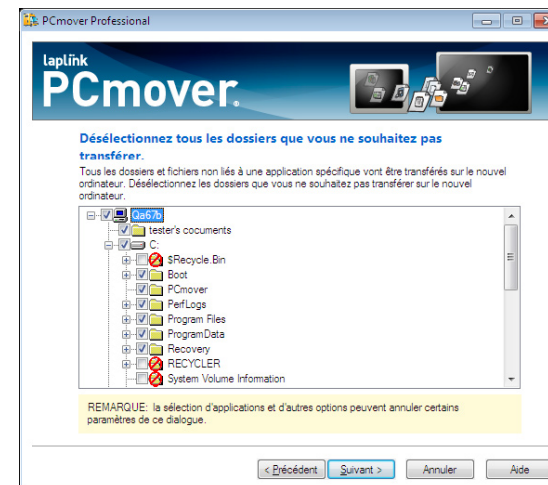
PCmover Professional

laplink
PCmover

Désélectionnez tous les dossiers que vous ne souhaitez pas transférer.

Tous les dossiers et fichiers non liés à une application spécifique vont être transférés sur le nouvel ordinateur. Désélectionnez les dossiers que vous ne souhaitez pas transférer sur le nouvel ordinateur.

Qa67b
tester's cocuments
C:
$Recycle.Bin
Boot
PCmover
PerfLogs
Program Files
ProgramData
Recovery
RECYCLER
System Volume Information

REMARQUE: la sélection d'applications et d'autres options peuvent annuler certains paramètres de ce dialogue.

< Précédent
Suivant >
Annuler
Aide